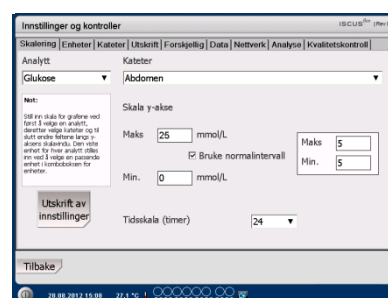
Innstillinger og kontroller

ISCUS$^{flex}$ (Ref

Skalering | Enheter | Kateter | Utskrift | Forskjellig | Data | Nettverk | Analyse | Kvalitetskontroll

Analytt

Glukose

Kateter

Abdomen

Not:

Still inn skala for grafene ved først å velge en analytt, deretter velge kateter og til slutt endre feltene langs y-aksens skaleinndu. Den viste enhet for hver analytt stilles inn ved å velge en passende enhet i kombobksen for enheter.

Skala y-akse

Maks 25 mmol/L

Bruke normalintervall

Maks 5

Min. 5

Min. 0 mmol/L

Utskrift av innstillinger

Tidsskala (timer) 24

Tilbake

28.08.2012 15:08 27.1 °C